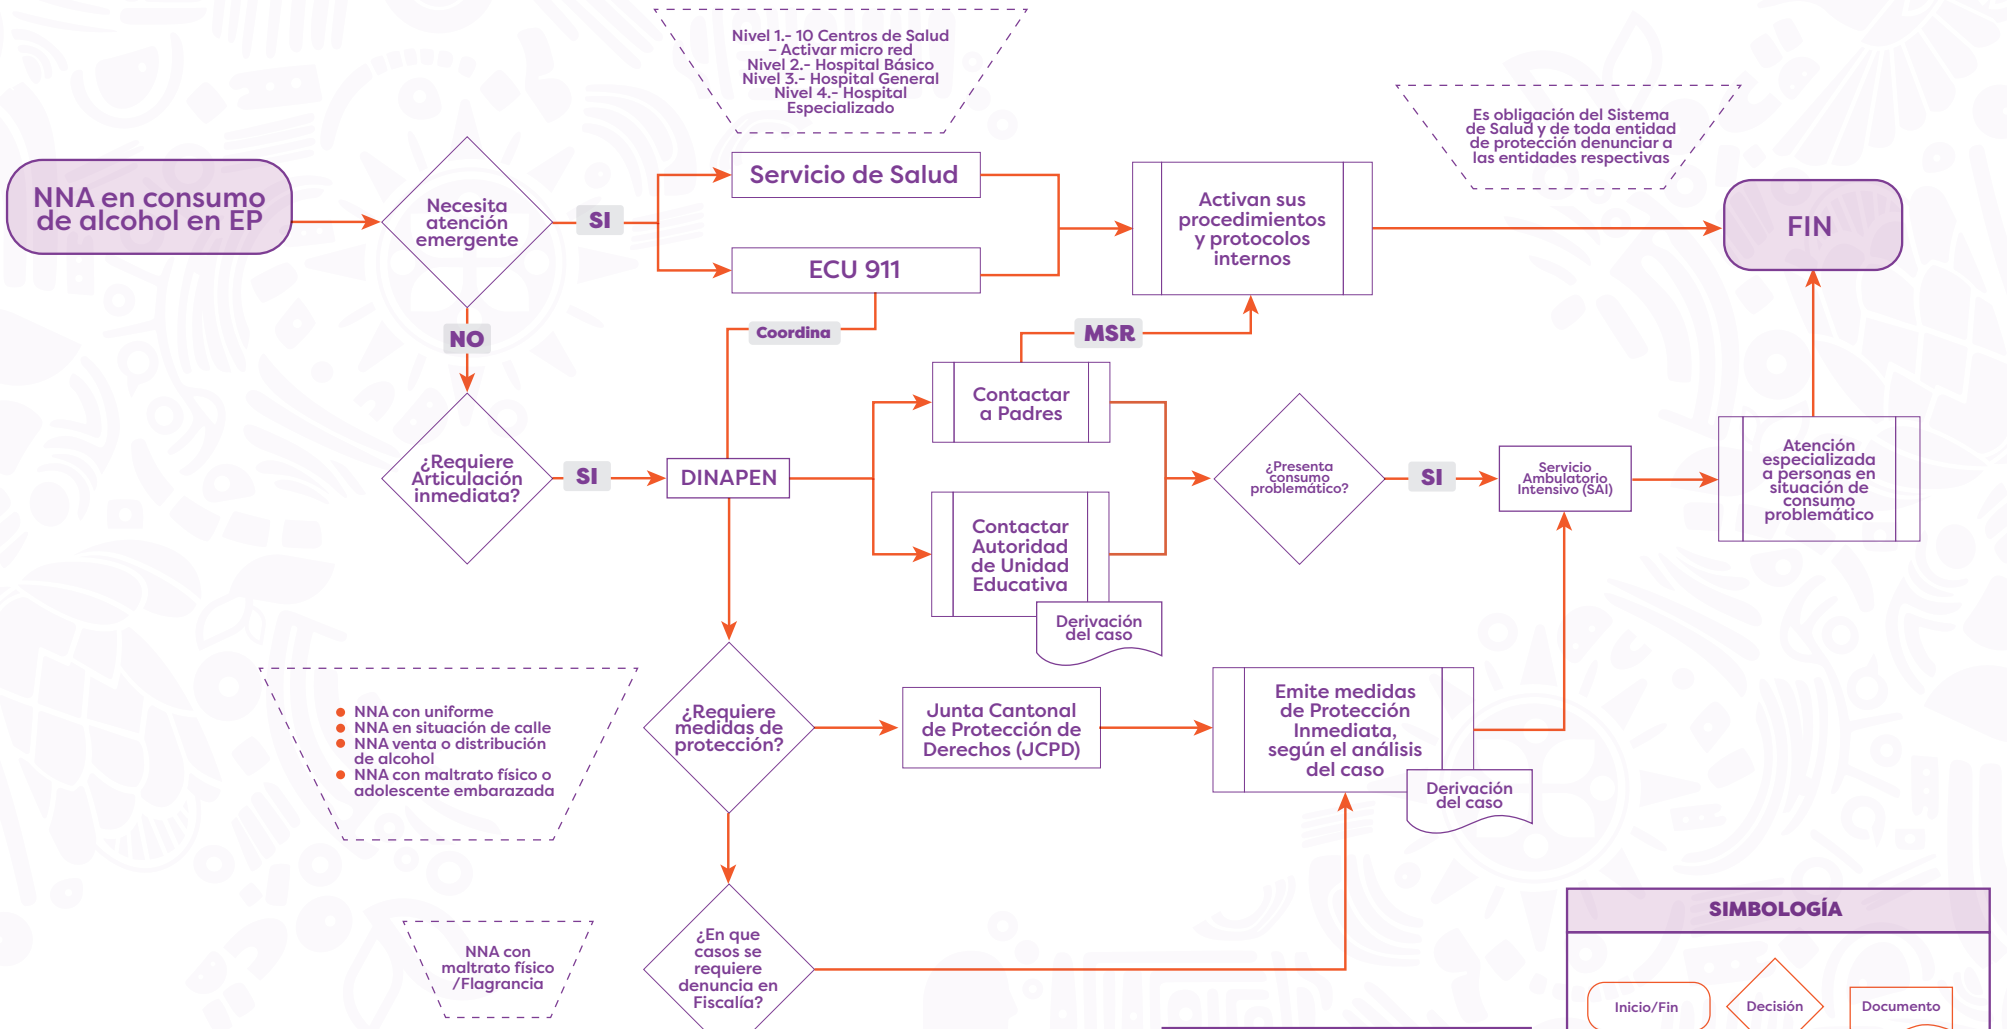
Nivel 1.- 10 Centros de Salud – Activar micro red
Nivel 2.- Hospital Básico
Nivel 3.- Hospital General
Nivel 4.- Hospital Especializado

Es obligación del Sistema de Salud y de toda entidad de protección denunciar a las entidades respectivas

NNA en consumo de alcohol en EP

Necesita atención emergente

SI

Servicio de Salud

ECU 911

Activan sus procedimientos y protocolos internos

FIN

NO

Coordina

MSR

Contactar a Padres

¿Requiere Articulación inmediata?

SI

DINAPEN

Contactar Autoridad de Unidad Educativa

Derivación del caso

¿Presenta consumo problemático?

SI

Servicio Ambulatorio Intensivo (SAI)

Atención especializada a personas en situación de consumo problemático

• NNA con uniforme
• NNA en situación de calle
• NNA venta o distribución de alcohol
• NNA con maltrato físico o adolescente embarazada

¿Requiere medidas de protección?

Junta Cantonal de Protección de Derechos (JCPD)

Emite medidas de Protección Inmediata, según el análisis del caso

Derivación del caso

NNA con maltrato físico /Flagrancia

¿En que casos se requiere denuncia en Fiscalía?

SIMBOLOGÍA

Inicio/Fin

Decisión

Documento